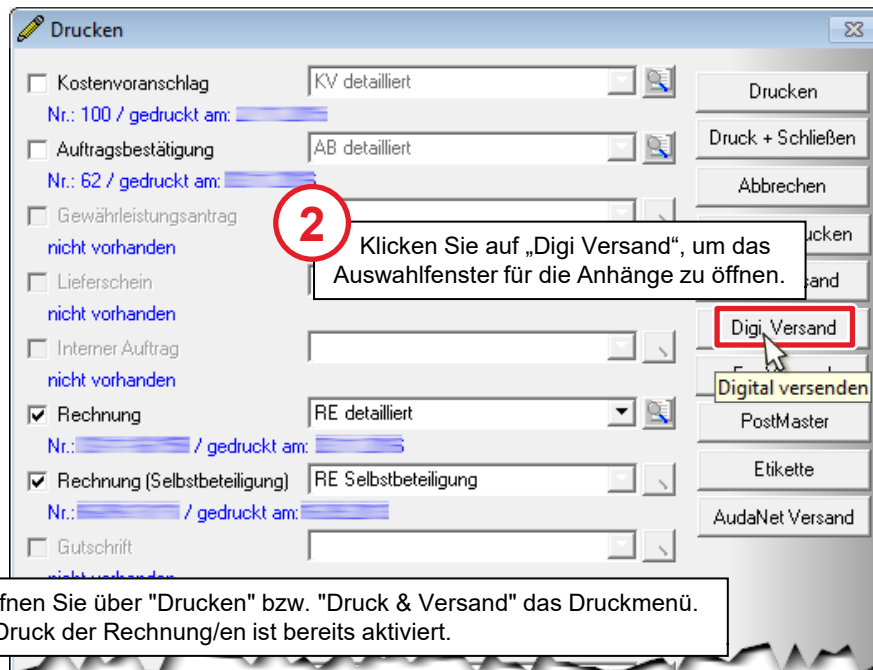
Drucken

Kostenvoranschlag
KV detailliert
Nr.: 100 / gedruckt am:

Auftragsbestätigung
AB detailliert
Nr.: 62 / gedruckt am:

Gewährleistungsantrag
nicht vorhanden

Lieferschein
nicht vorhanden

Interner Auftrag
nicht vorhanden

Rechnung
RE detailliert
Nr.: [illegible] / gedruckt am:

Rechnung (Selbstbeteiligung)
RE Selbstbeteiligung
Nr.: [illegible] / gedruckt am:

Gutschrift
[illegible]

Drucken
Druck + Schließen
Abbrechen
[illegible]ucken
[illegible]and
Digi Versand
Digital versenden
PostMaster
Etikette
AudaNet Versand

2
Klicken Sie auf „Digi Versand“, um das Auswahlfenster für die Anhänge zu öffnen.

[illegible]fnen Sie über "Drucken" bzw. "Druck & Versand" das Druckmenü. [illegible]Druck der Rechnung/en ist bereits aktiviert.